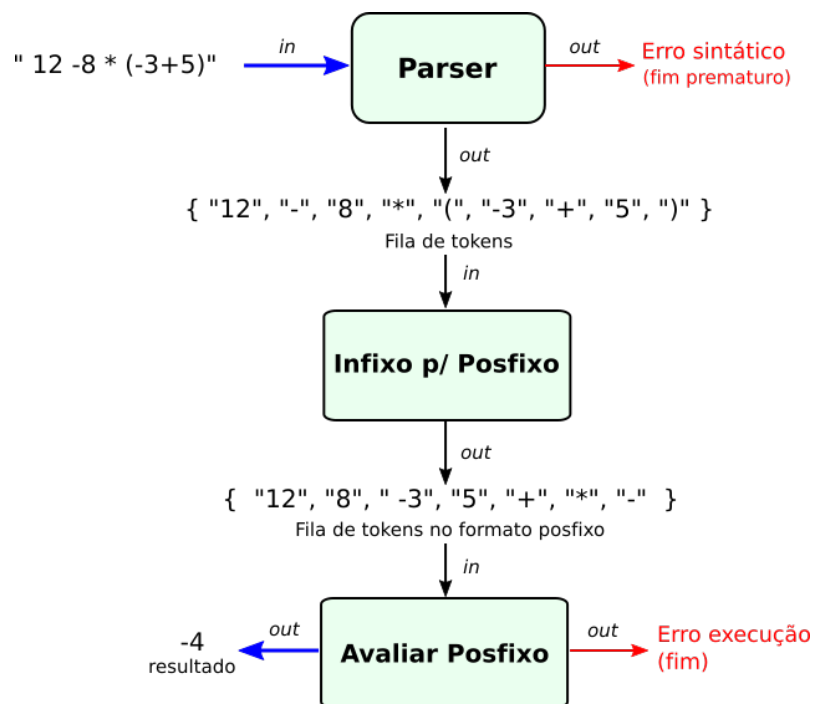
" 12 -8 * (-3+5)"

in

Parser

out

Erro sintático
(fim prematuro)

out

{ "12", "-", "8", "*", "(", "-3", "+", "5", ")" }
Fila de tokens

in

Infixo p/ Posfixo

out

{ "12", "8", " -3", "5", "+", "*", "-" }
Fila de tokens no formato posfixo

in

-4
resultado

out

Avaliar Posfixo

out

Erro execução
(fim)